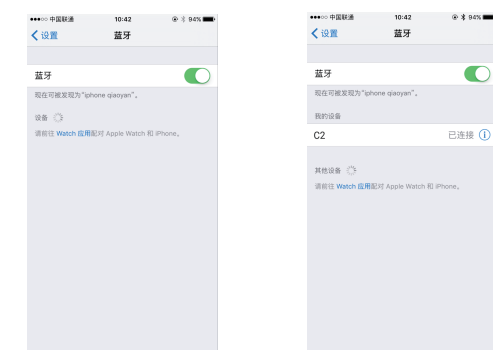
●●●○○ 中国联通 10:42 94%

< 设置 蓝牙

蓝牙

现在可被发现为"iphone qiaoyan"。

设备

请前往 Watch 应用配对 Apple Watch 和 iPhone。

●●●○○ 中国联通 10:42 94%

< 设置 蓝牙

蓝牙

现在可被发现为"iphone qiaoyan"。

我的设备

C2 已连接 ⓘ

其他设备

请前往 Watch 应用配对 Apple Watch 和 iPhone。